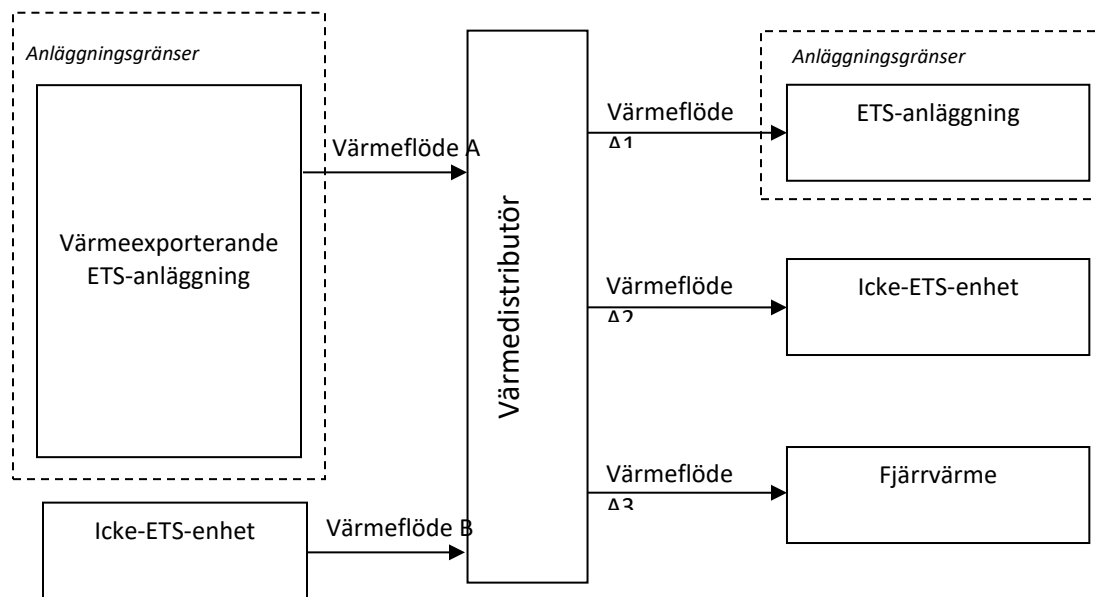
Anläggningsgränser

Värmeexporterande ETS-anläggning

Värmeflöde A

Icke-ETS-enhet

Värmeflöde B

Värmedistributör

Värmeflöde A1

Värmeflöde A2

Värmeflöde A3

Anläggningsgränser

ETS-anläggning

Icke-ETS-enhet

Fjärrvärme